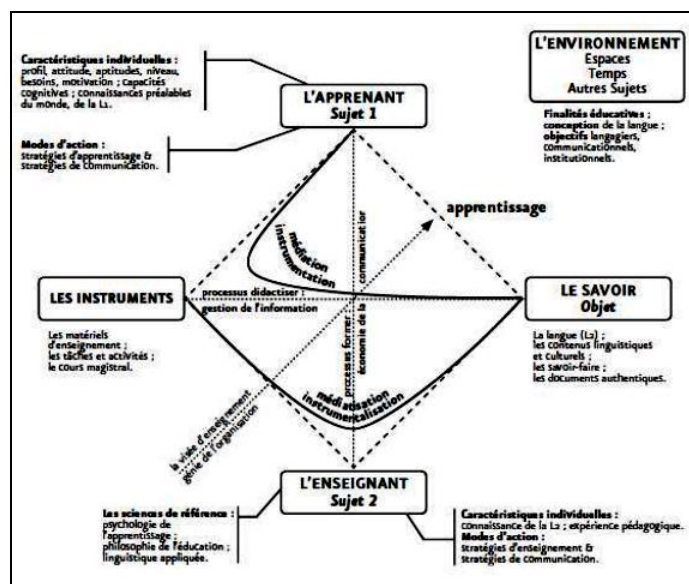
Caractéristiques individuelles : profil, attitude, aptitudes, niveau, besoins, motivation ; capacités cognitives ; connaissances préalables du monde, de la L1.

Modes d'action : stratégies d'apprentissage & stratégies de communication.

L'APPRENANT
Sujet 1

L'ENVIRONNEMENT
Espaces
Temps
Autres Sujets

Finalités éducatives ; conception de la langue ; objectifs langagiers, communicationnels, institutionnels.

apprentissage

médiation instrumentation

processus communicatior

processus didactiser : gestion de l'information

processus former : économie de la

LES INSTRUMENTS

Les matériels d'enseignement ; les tâches et activités ; le cours magistral.

LE SAVOIR
Objet

La langue (L2) ; les contenus linguistiques et culturels ; les savoir-faire ; les documents authentiques.

médiatisation instrumentalisation

la visée d'enseignement gestion de l'organisation

L'ENSEIGNANT
Sujet 2

Les sciences de référence : psychologie de l'apprentissage ; philosophie de l'éducation ; linguistique appliquée.

Caractéristiques individuelles : connaissance de la L2 ; expérience pédagogique.
Modes d'action : stratégies d'enseignement & stratégies de communication.